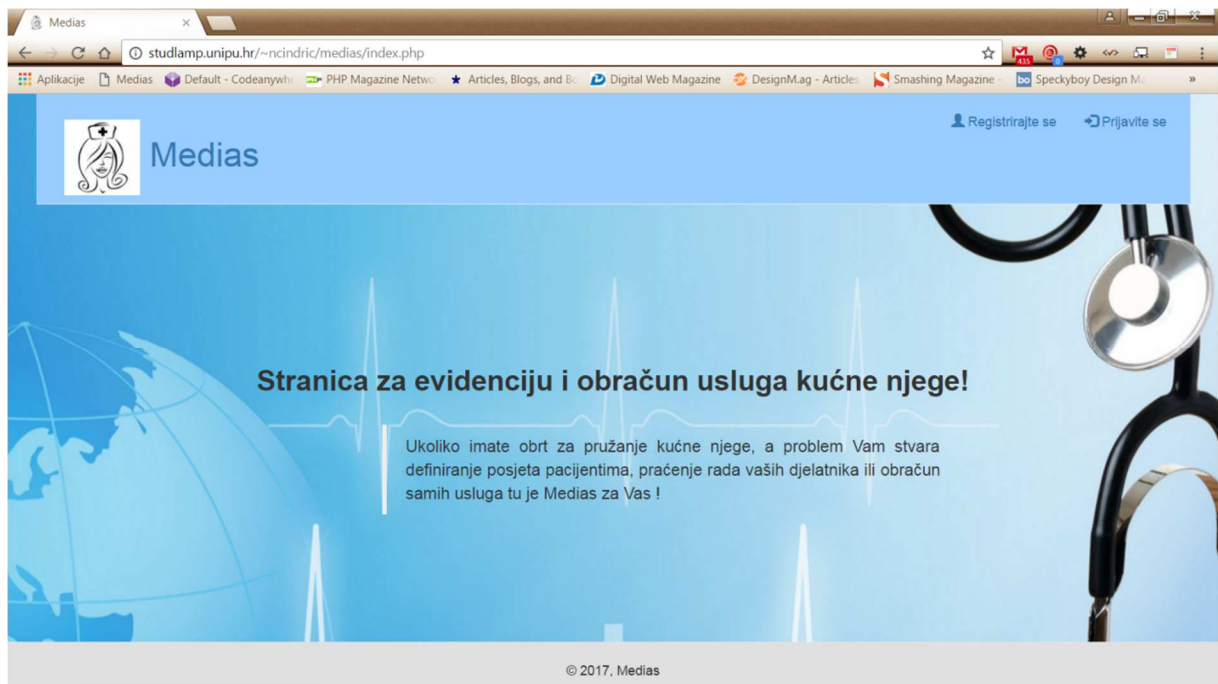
Medias ×

studlamp.unipu.hr/~ncindric/medias/index.php

435

Aplikacije Medias Default - Codeanywh PHP Magazine Netwo Articles, Blogs, and Bo Digital Web Magazine DesignM.ag - Articles Smashing Magazine - Speckyboy Design M »

Registrirajte se Prijavite se

Medias

Stranica za evidenciju i obračun usluga kućne njege!

Ukoliko imate obrt za pružanje kućne njege, a problem Vam stvara definiranje posjeta pacijentima, praćenje rada vaših djelatnika ili obračun samih usluga tu je Medias za Vas !

© 2017, Medias